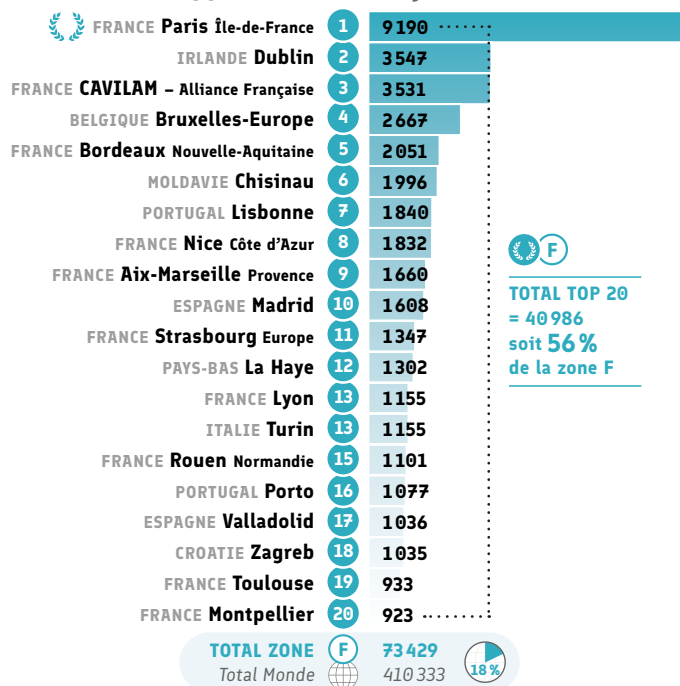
FRANCE Paris Île-de-France 1 9190
IRLANDE Dublin 2 3547
FRANCE CAVILAM – Alliance Française 3 3531
BELGIQUE Bruxelles-Europe 4 2667
FRANCE Bordeaux Nouvelle-Aquitaine 5 2051
MOLDAVIE Chisinau 6 1996
PORTUGAL Lisbonne 7 1840
FRANCE Nice Côte d'Azur 8 1832
FRANCE Aix-Marseille Provence 9 1660
ESPAGNE Madrid 10 1608
FRANCE Strasbourg Europe 11 1347
PAYS-BAS La Haye 12 1302
FRANCE Lyon 13 1155
ITALIE Turin 13 1155
FRANCE Rouen Normandie 15 1101
PORTUGAL Porto 16 1077
ESPAGNE Valladolid 17 1036
CROATIE Zagreb 18 1035
FRANCE Toulouse 19 933
FRANCE Montpellier 20 923

F
TOTAL TOP 20 = 40 986 soit 56 % de la zone F

TOTAL ZONE F 73 429
Total Monde 410 333
18 %